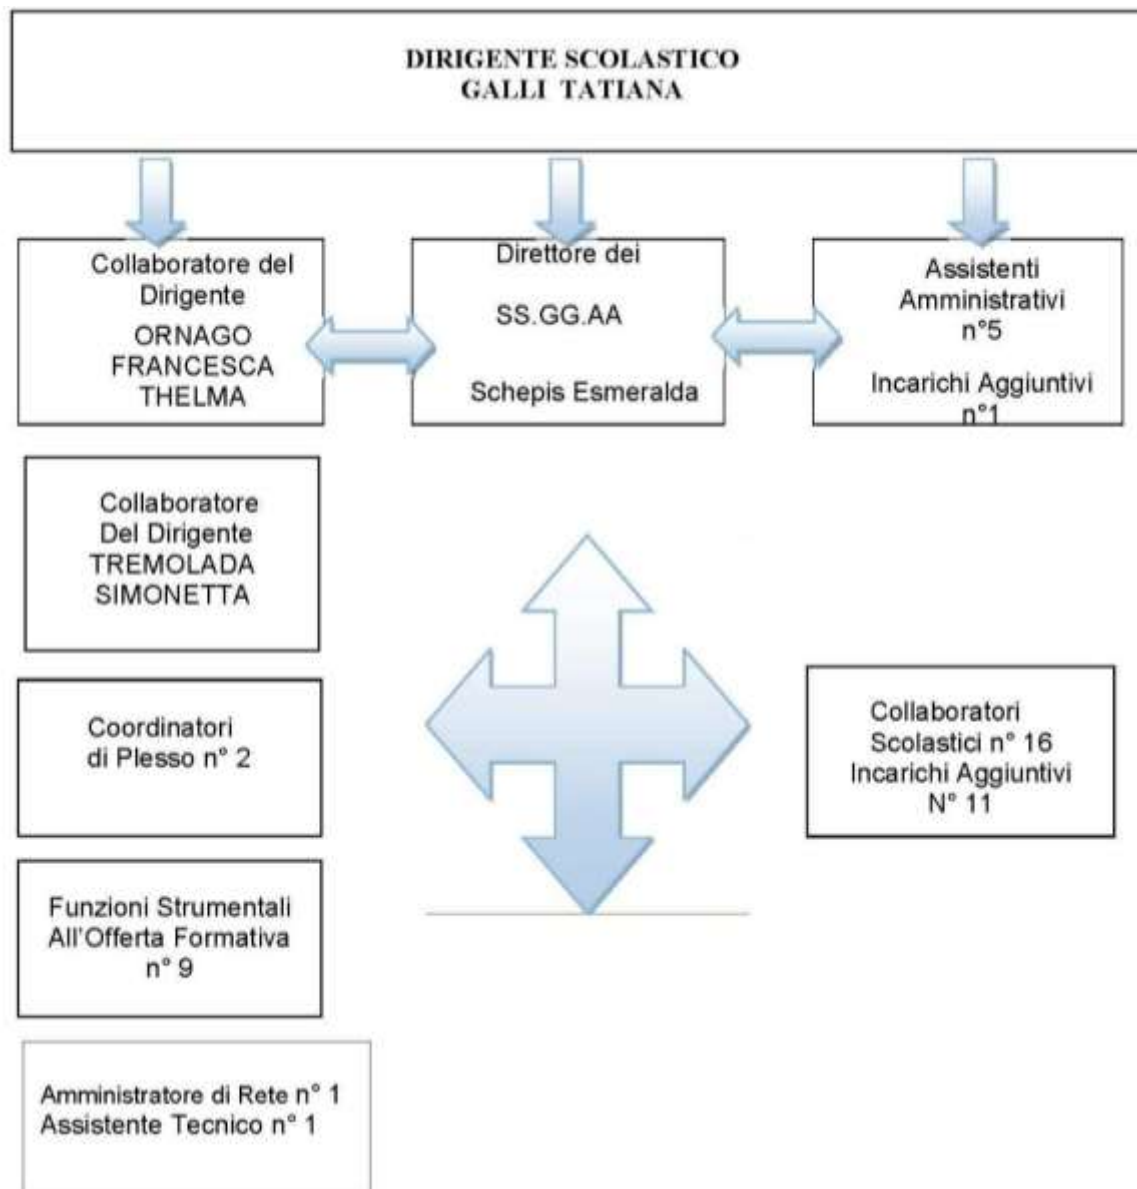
DIRIGENTE SCOLASTICO
GALLI TATIANA

Collaboratore del Dirigente
ORNAGO FRANCESCA THELMA

Direttore dei
SS.GG.AA
Schepis Esmeralda

Assistenti Amministrativi n°5
Incarichi Aggiuntivi n°1

Collaboratore Del Dirigente
TREMOLADA SIMONETTA

Coordinatori di Plesso n° 2

Collaboratori Scolastici n° 16
Incarichi Aggiuntivi N° 11

Funzioni Strumentali All'Offerta Formativa n° 9

Amministratore di Rete n° 1
Assistente Tecnico n° 1